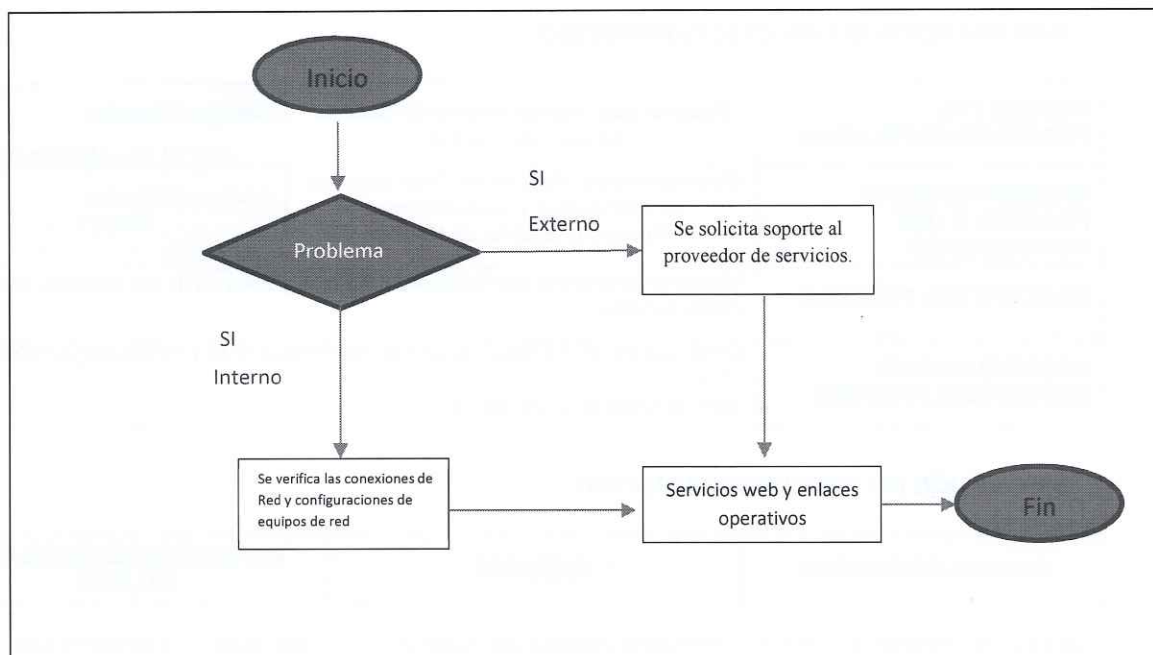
Inicio

Problema

SI

Externo

Se solicita soporte al proveedor de servicios.

SI

Interno

Se verifica las conexiones de Red y configuraciones de equipos de red

Servicios web y enlaces operativos

Fin